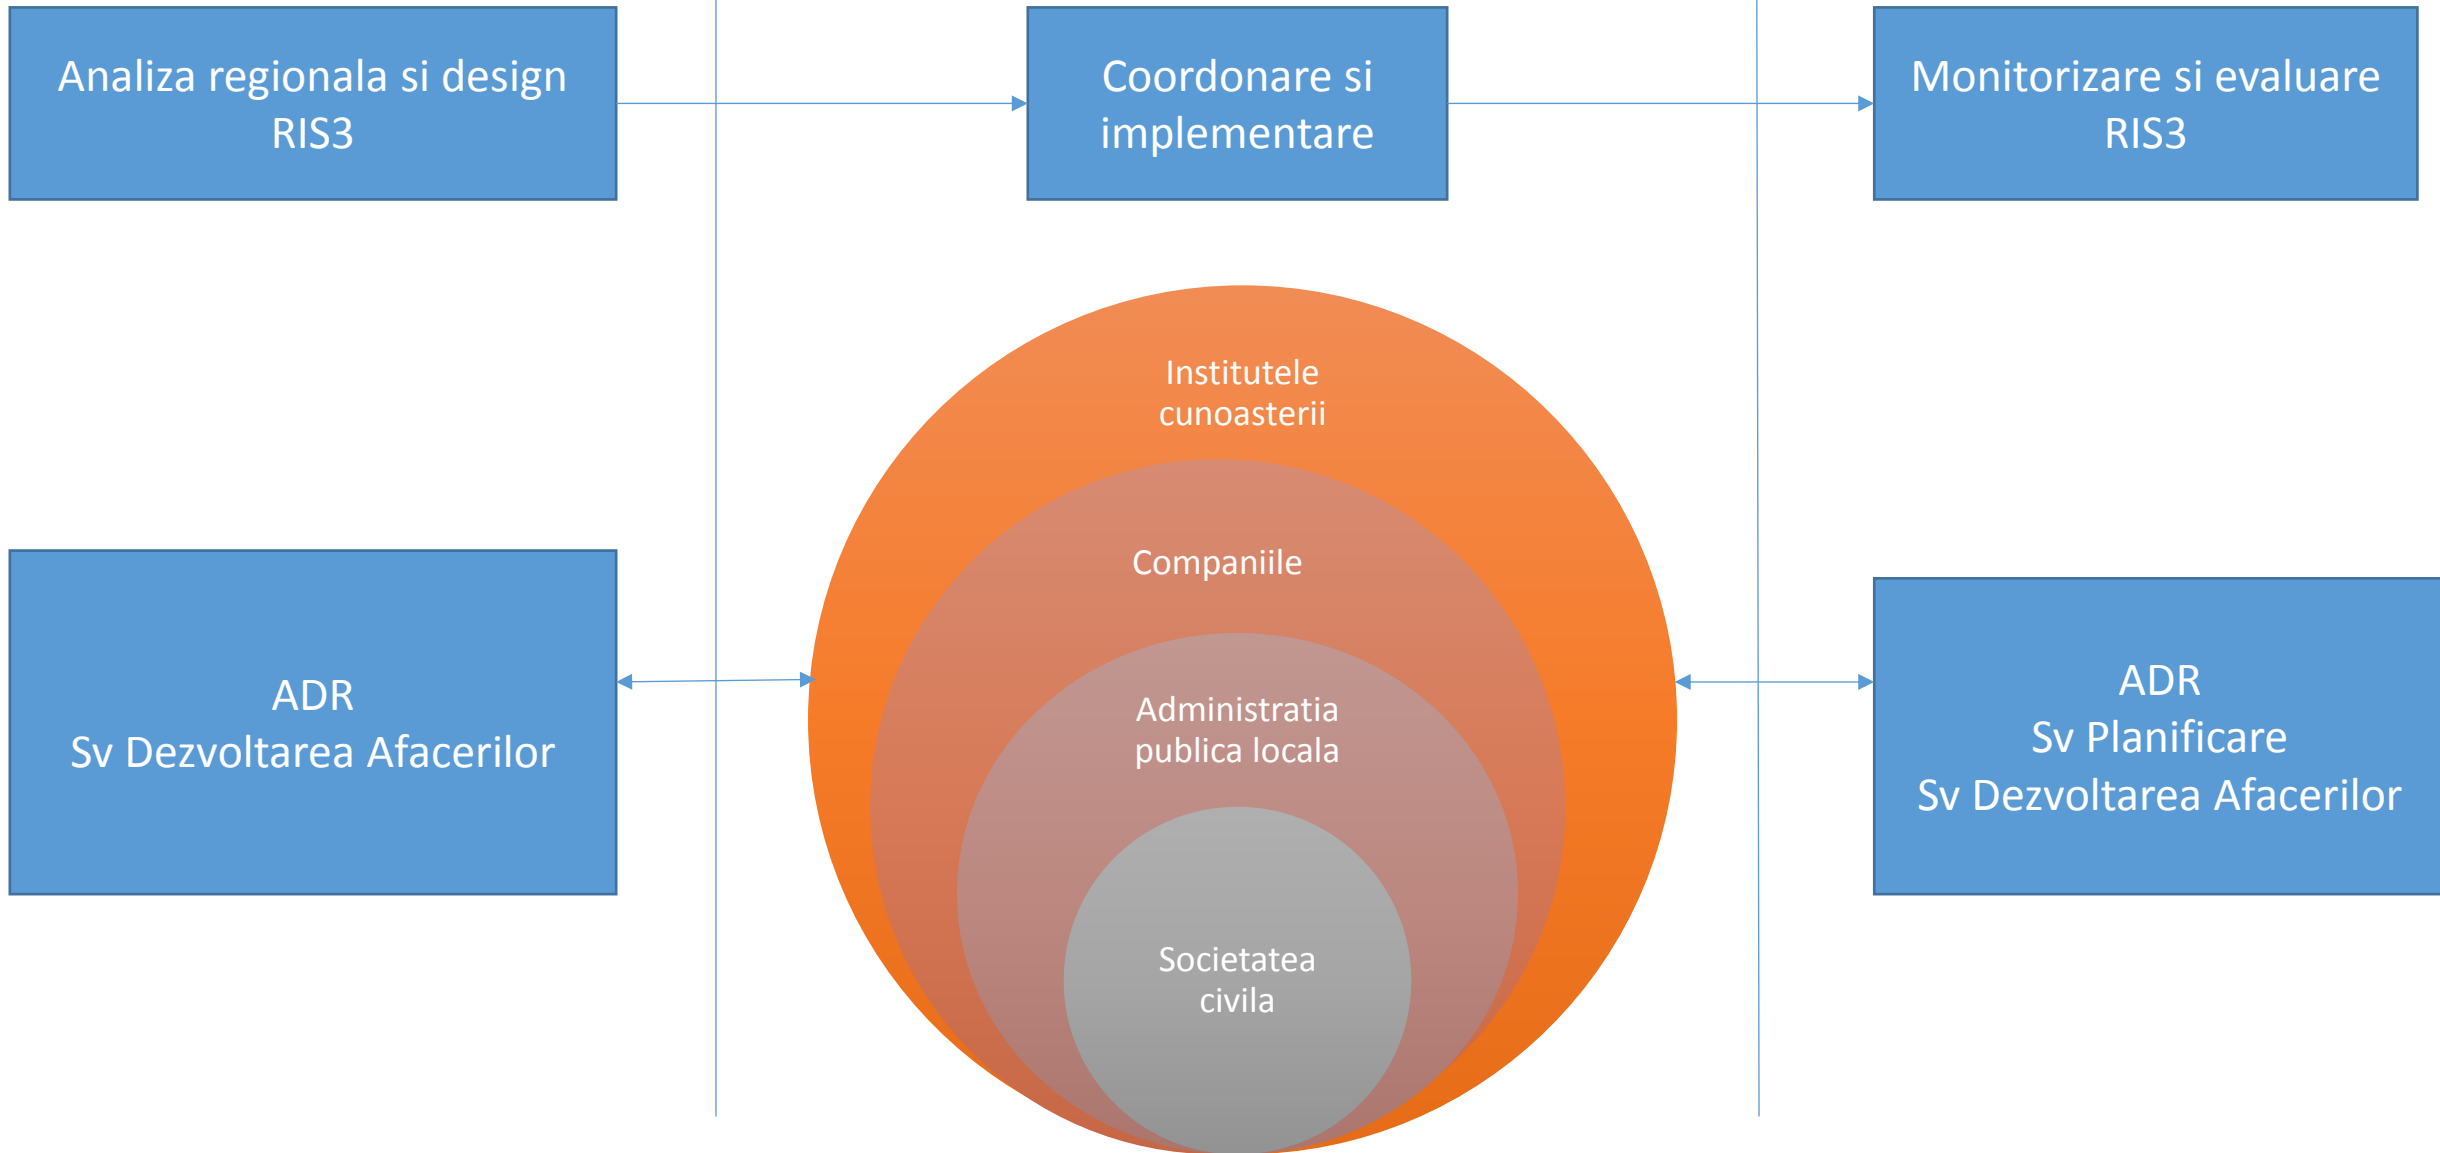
Analiza regionala si design RIS3

Coordonare si implementare

Monitorizare si evaluare RIS3

Institutele cunoasterii

Companiile

Administratia publica locala

Societatea civila

ADR
Sv Dezvoltarea Afacerilor

ADR
Sv Planificare
Sv Dezvoltarea Afacerilor